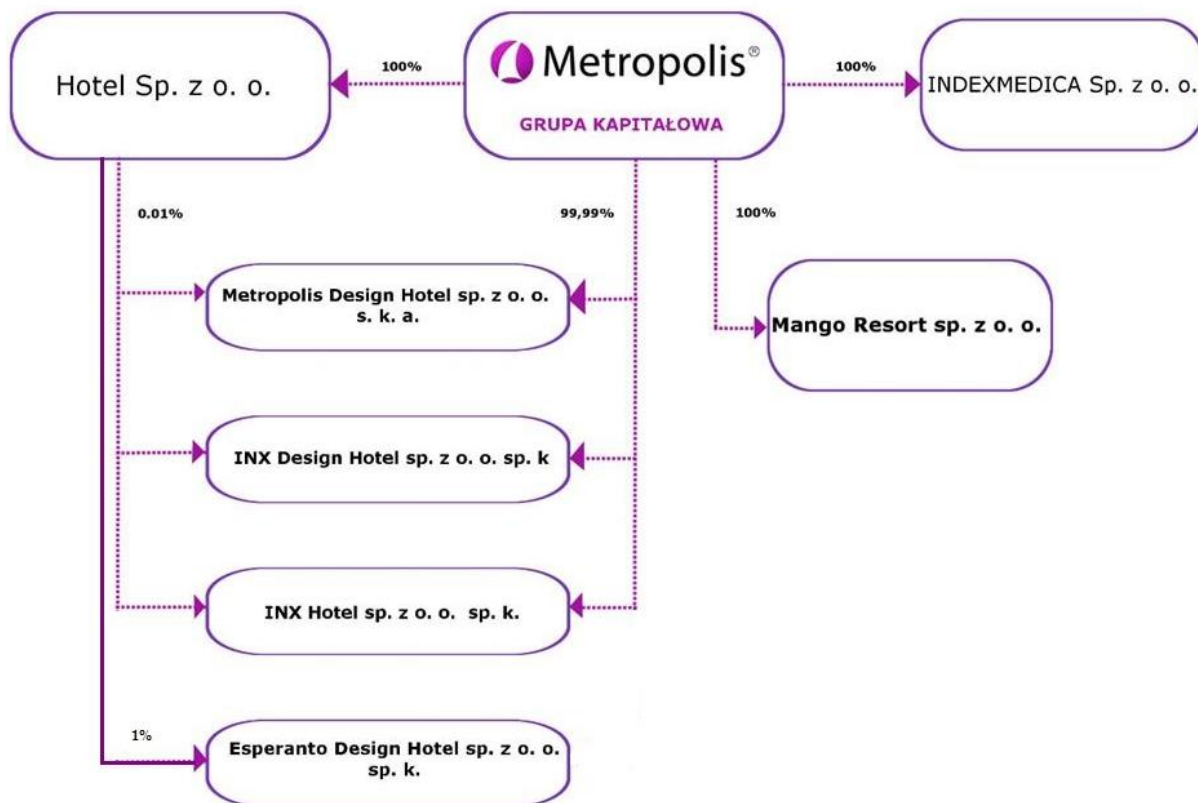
Hotel Sp. z o. o.

100%

Metropolis®

GRUPA KAPITAŁOWA

100%

INDEXMEDICA Sp. z o. o.

0.01%

99,99%

100%

Metropolis Design Hotel sp. z o. o. s. k. a.

Mango Resort sp. z o. o.

INX Design Hotel sp. z o. o. sp. k

INX Hotel sp. z o. o. sp. k.

1%

Esperanto Design Hotel sp. z o. o. sp. k.